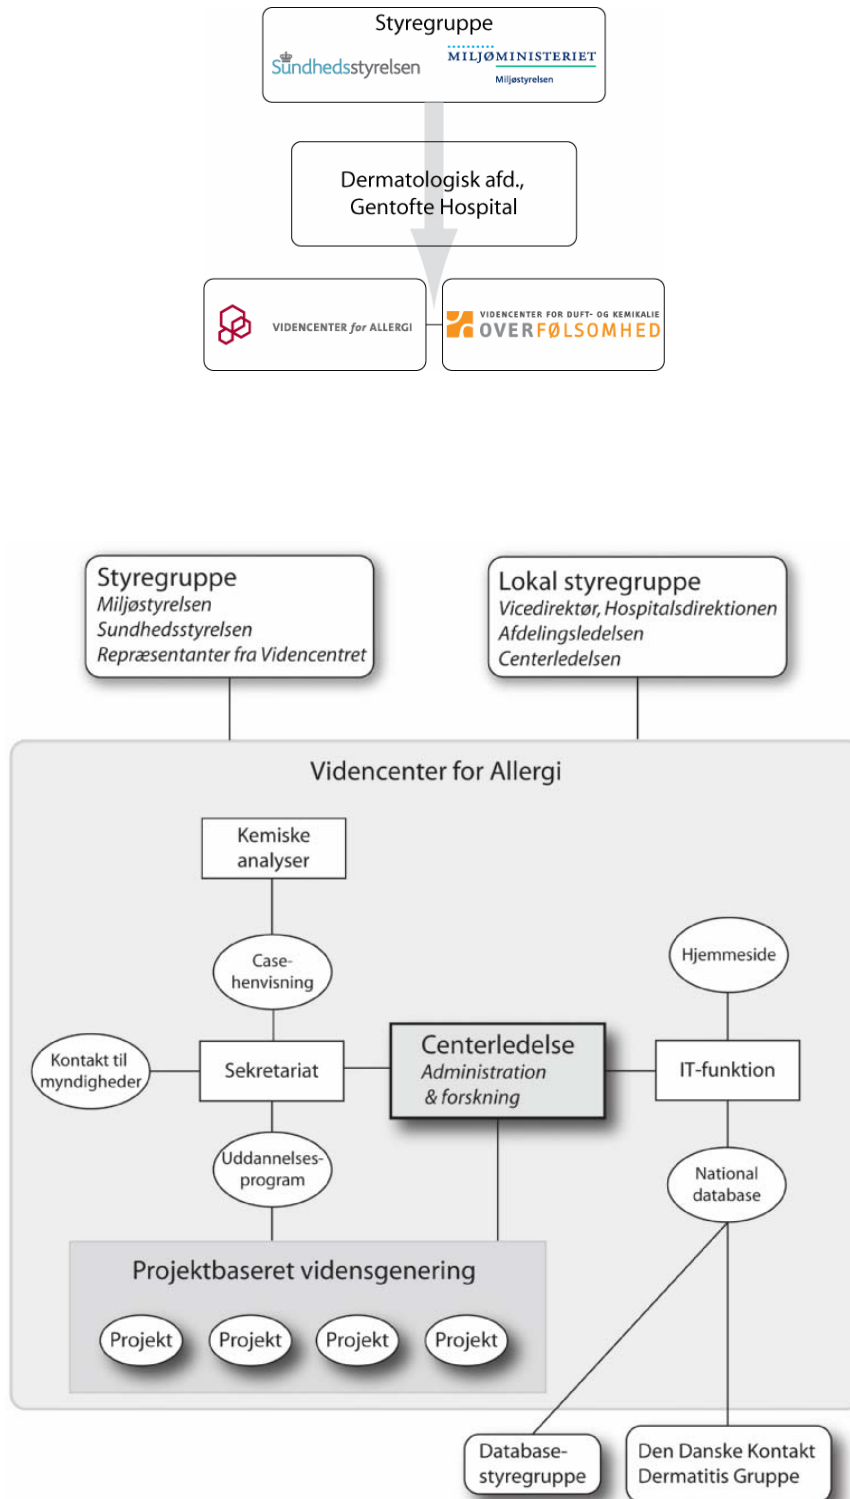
Styregruppe

Sundhedsstyrelsen

MILJØMINISTERIET
Miljøstyrelsen

Dermatologisk afd., Gentofte Hospital

VIDENCENTER for ALLERGI

VIDENCENTER FOR DUFT- OG KEMIKALIE OVERFØLSOMHED

Styregruppe
*Miljøstyrelsen*
*Sundhedsstyrelsen*
*Repræsentanter fra Videncentret*

Lokal styregruppe
*Vicedirektør, Hospitalsdirektionen*
*Afdelingsledelsen*
*Centerledelsen*

Videncenter for Allergi

Kemiske analyser

Case-henvisning

Hjemmeside

Kontakt til myndigheder

Sekretariat

Centerledelse
*Administration & forskning*

IT-funktion

Uddannelses-program

National database

Projektbaseret vidensgenering

Projekt

Projekt

Projekt

Projekt

Database-styregruppe

Den Danske Kontakt Dermatitis Gruppe